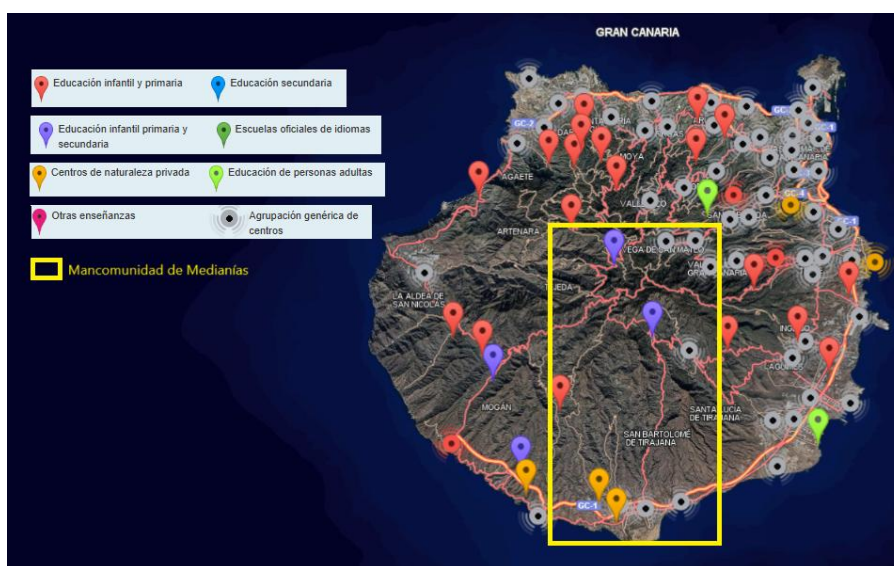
GRAN CANARIA

Educación infantil y primaria
Educación secundaria
Educación infantil primaria y secundaria
Escuelas oficiales de idiomas
Centros de naturaleza privada
Educación de personas adultas
Otras enseñanzas
Agrupación genérica de centros

Mancomunidad de Medianías

GC-2
GC-1
AGAETE
MOYA
VALLESECO
ARTENARA
VEGA DE SAN MATEO
TEJEDA
LA ALDEA DE SAN NICOLÁS
INGENIO
MOGÁN
SANTA LUCÍA DE TIRAJANA
SAN BARTOLOMÉ DE TIRAJANA
GC-1